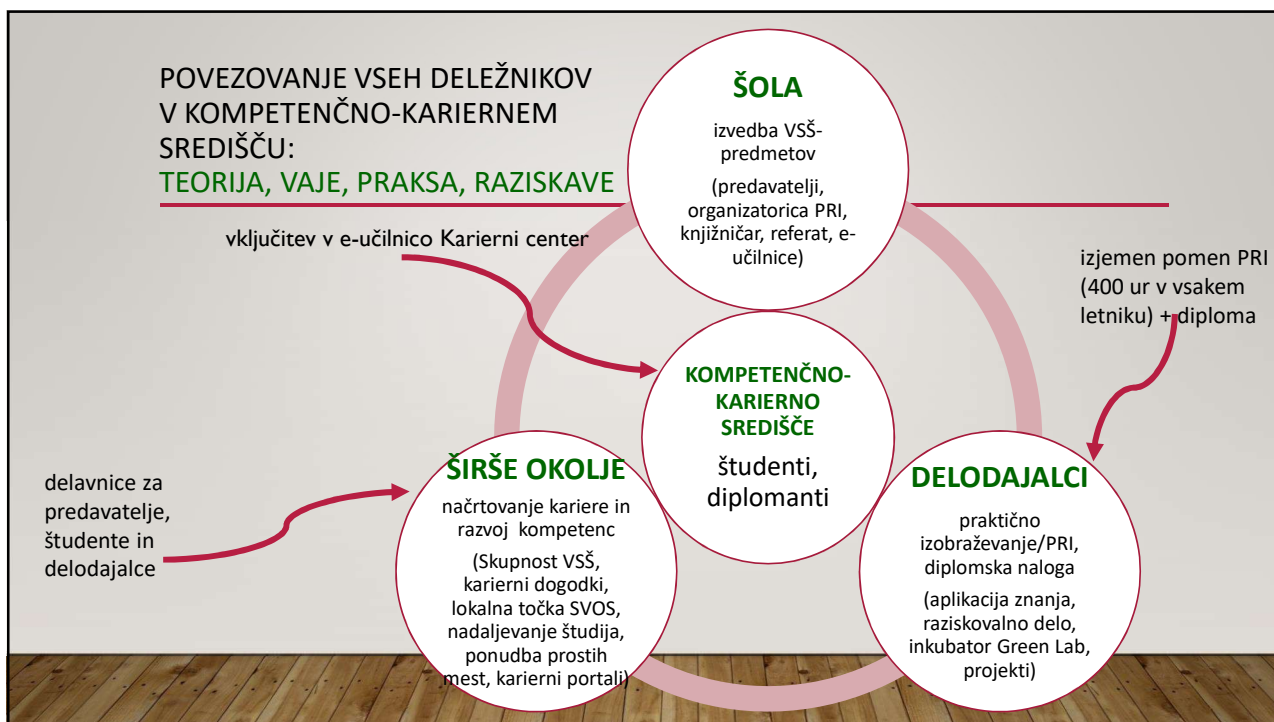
POVEZOVANJE VSEH DELEŽNIKOV V KOMPETENČNO-KARIERNEM SREDIŠČU:
TEORIJA, VAJE, PRAKSA, RAZISKAVE

ŠOLA
izvedba VSŠ-predmetov
(predavatelji, organizatorica PRI, knjižničar, referat, e-učilnice)

vključitev v e-učilnico Karierni center

izjemen pomen PRI (400 ur v vsakem letniku) + diploma

KOMPETENČNO-KARIERNO SREDIŠČE
študenti, diplomanti

delavnice za predavatelje, študente in delodajalce

ŠIRŠE OKOLJE
načrtovanje kariere in razvoj kompetenc
(Skupnost VSŠ, karierni dogodki, lokalna točka SVOS, nadaljevanje študija, ponudba prostih mest, karierni portali)

DELODAJALCI
praktično izobraževanje/PRI, diplomska naloga
(aplikacija znanja, raziskovalno delo, inkubator Green Lab, projekti)